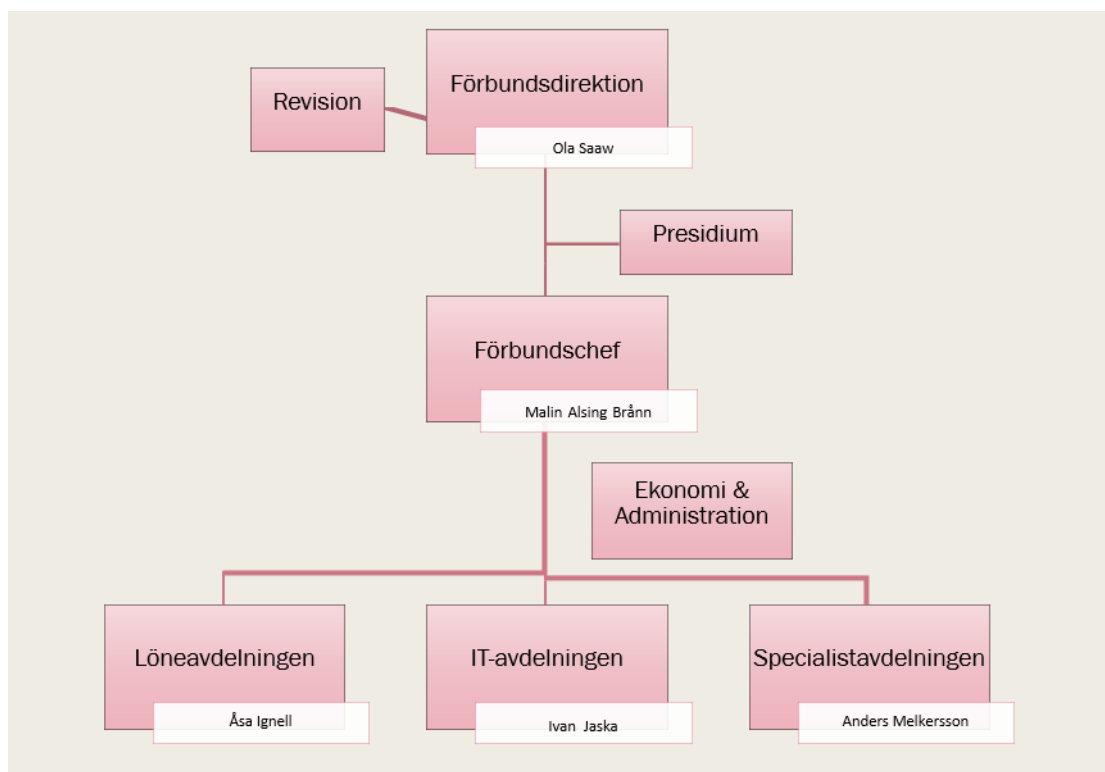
Revision

Förbundsdirektion

Ola Saaw

Presidium

Förbundschef

Malin Alsing Brånn

Ekonomi & Administration

Löneavdelningen

Åsa Ignell

IT-avdelningen

Ivan Jaska

Specialistavdelningen

Anders Melkersson